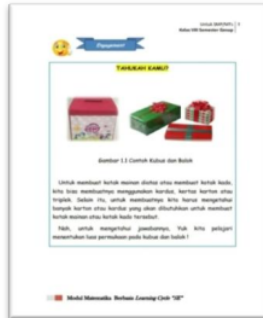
Untuk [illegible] | 1
Kelas VIII Semester Genap

Eksplorasi

TAHUKAH KAMU?

Gambar 1.1 Contoh Kubus dan Balok

Untuk membuat kotak mainan disebut atau membuat kotak kado, kita bisa membuatnya menggunakan kardus, kertas karton atau triplek. Selain itu, untuk membuatnya kita harus mengetahui banyak karton atau kardus yang akan dibutuhkan untuk membuat kotak mainan atau kotak kado tersebut.

Nah, untuk mengetahui jawabannya, Yuk kita pelajari menentukan luas permukaan pada kubus dan balok!

Modul Matematika Berbasis Learning Cycle "5E"